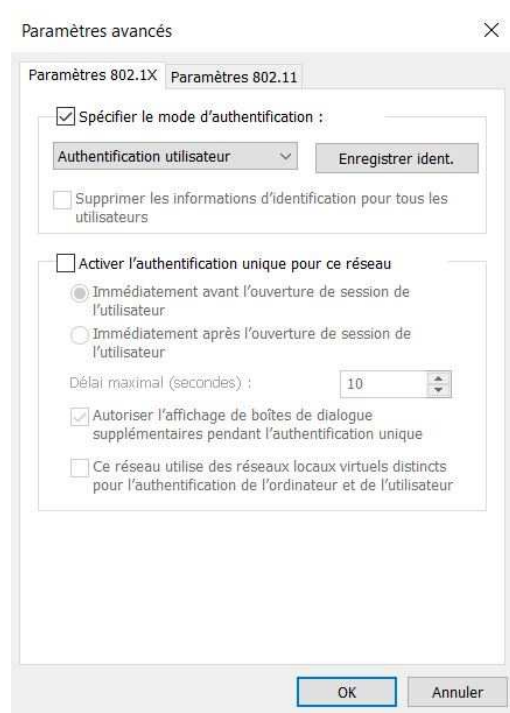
Paramètres avancés

×

Paramètres 802.1X Paramètres 802.11

Spécifier le mode d'authentification :

Authentification utilisateur

Enregistrer ident.

Supprimer les informations d'identification pour tous les utilisateurs

Activer l'authentification unique pour ce réseau

Immédiatement avant l'ouverture de session de l'utilisateur

Immédiatement après l'ouverture de session de l'utilisateur

Délai maximal (secondes) :

10

Autoriser l'affichage de boîtes de dialogue supplémentaires pendant l'authentification unique

Ce réseau utilise des réseaux locaux virtuels distincts pour l'authentification de l'ordinateur et de l'utilisateur

OK

Annuler